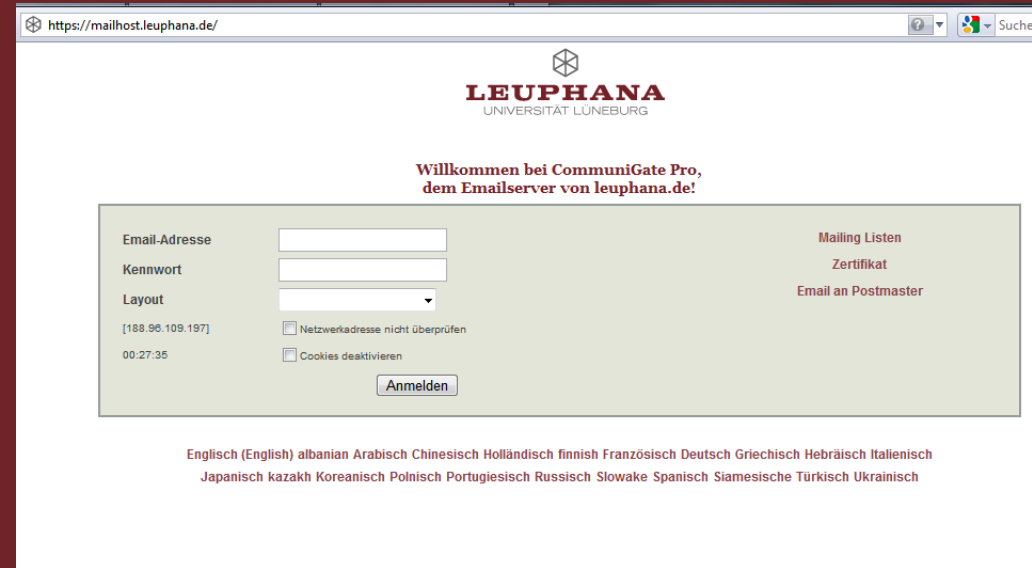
https://mailhost.leuphana.de/

Suche

LEUPHANA
UNIVERSITÄT LÜNEBURG

Willkommen bei CommuniGate Pro,
dem Emailserver von leuphana.de!

Email-Adresse
Kennwort
Layout
[188.96.109.197]
Netzwerkadresse nicht überprüfen
00:27:35
Cookies deaktivieren
Anmelden

Mailing Listen
Zertifikat
Email an Postmaster

Englisch (English) albanian Arabisch Chinesisch Holländisch finnish Französisch Deutsch Griechisch Hebräisch Italienisch Japanisch kazakh Koreanisch Polnisch Portugiesisch Russisch Slowake Spanisch Siamesische Türkisch Ukrainisch